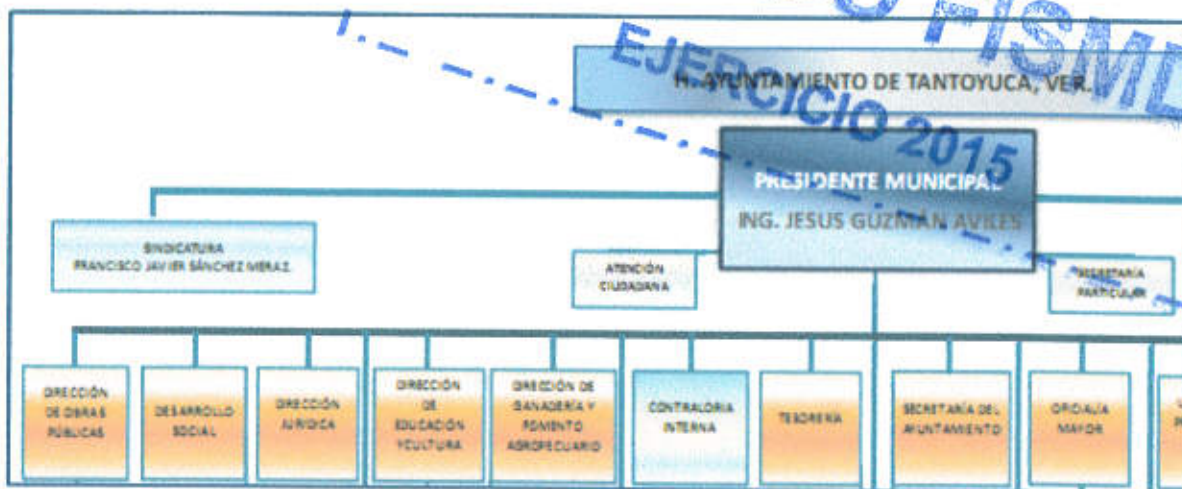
FISM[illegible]

EJERCICIO 2015

H. AYUNTAMIENTO DE TANTOYUCA, VER.

PRESIDENTE MUNICIPAL
ING. JESUS GUZMAN AVILES

SINDICATURA
FRANCISCO JAVIER SÁNCHEZ MERAZ

ATENCIÓN CIUDADANA

SECRETARIA PARTICULAR

DIRECCIÓN DE OBRAS PÚBLICAS

DESARROLLO SOCIAL

DIRECCIÓN JURIDICA

DIRECCIÓN DE EDUCACIÓN Y CULTURA

DIRECCIÓN DE GANADERÍA Y FOMENTO AGROPECUARIO

CONTRALORIA INTERNA

TESORERIA

SECRETARÍA DEL AYUNTAMIENTO

OFICIALÍA MAYOR